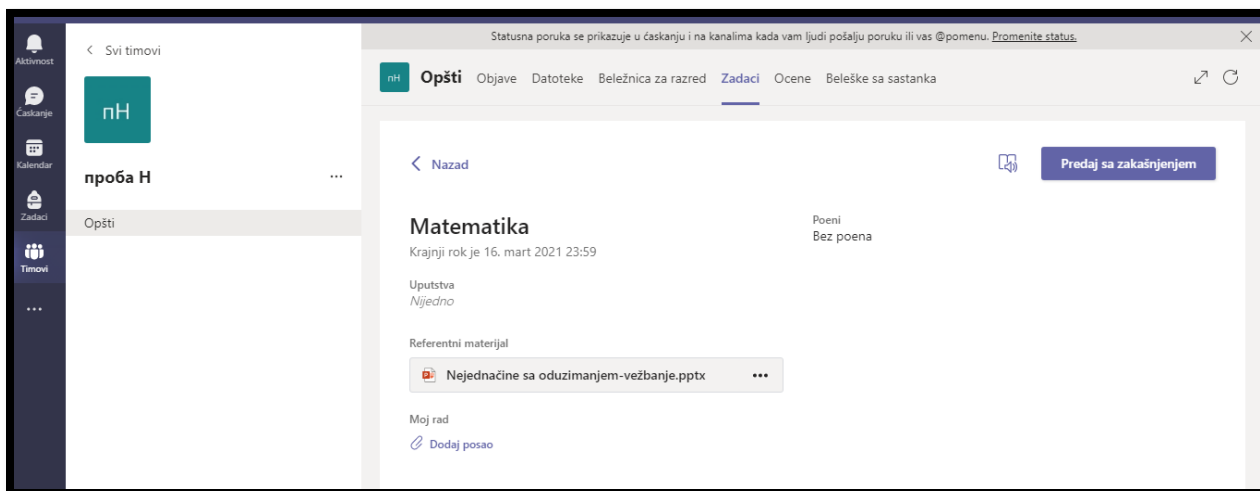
Aktivnost
Ćaskanje
Kalendar
Zadaci
Timovi
...

< Svi timovi
пН
проба Н ...
Opšti

Statusna poruka se prikazuje u ćaskanju i na kanalima kada vam ljudi pošalju poruku ili vas @pomenu. Promenite status.

пН Opšti Objave Datoteke Beležnica za razred Zadaci Ocene Beleške sa sastanka

< Nazad
Predaj sa zakašnjenjem

Matematika
Krajnji rok je 16. mart 2021 23:59

Poeni
Bez poena

Uputstva
Nijedno

Referentni materijal
Nejednačine sa oduzimanjem-vežbanje.pptx ...

Moj rad
Dodaj posao